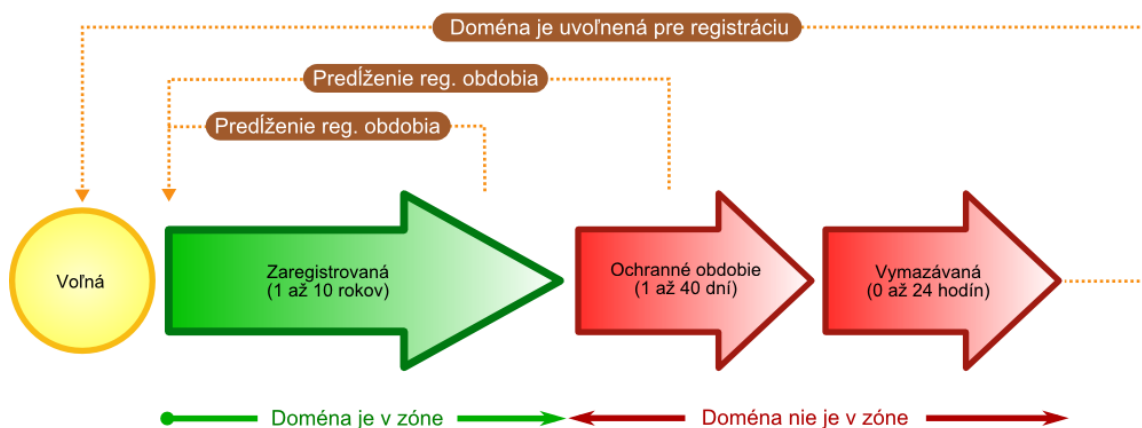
Doména je uvoľnená pre registráciu

Predĺženie reg. obdobia

Predĺženie reg. obdobia

Voľná

Zaregistrovaná
(1 až 10 rokov)

Ochranné obdobie
(1 až 40 dní)

Vymazávaná
(0 až 24 hodín)

Doména je v zóne

Doména nie je v zóne